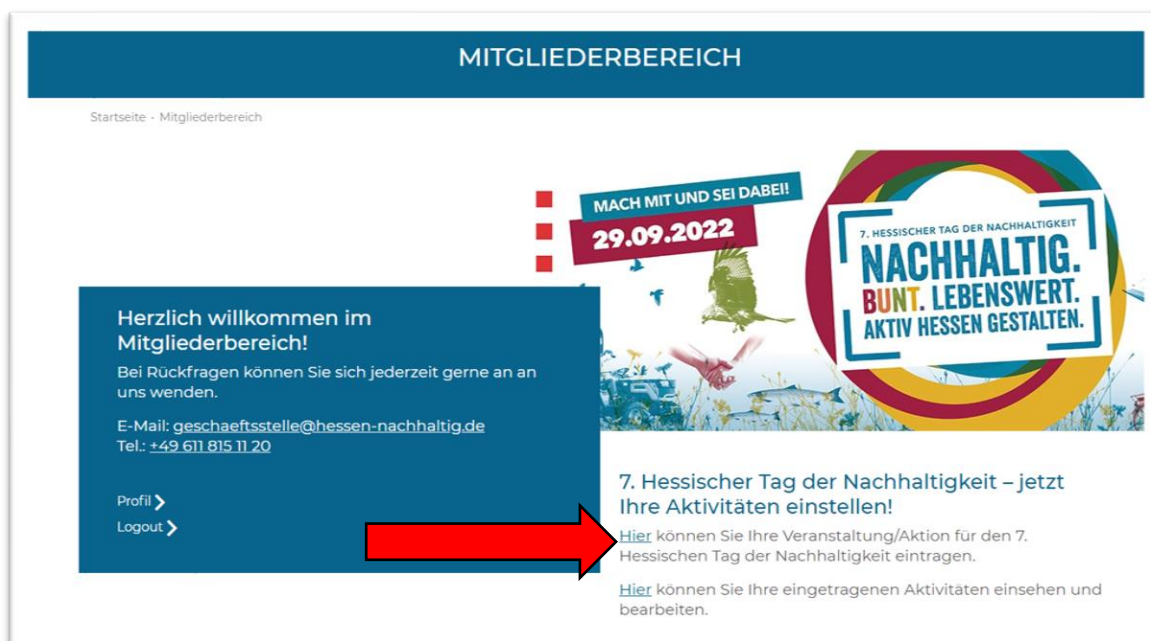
MITGLIEDERBEREICH

Startseite - Mitgliederbereich

MACH MIT UND SEI DABEI!
29.09.2022

7. HESSISCHER TAG DER NACHHALTIGKEIT
NACHHALTIG. BUNT. LEBENSWERT. AKTIV HESSEN GESTALTEN.

Herzlich willkommen im Mitgliederbereich!

Bei Rückfragen können Sie sich jederzeit gerne an an uns wenden.

E-Mail: geschaeftsstelle@hessen-nachhaltig.de
Tel.: +49 611 815 11 20

Profil
Logout

7. Hessischer Tag der Nachhaltigkeit – jetzt Ihre Aktivitäten einstellen!

Hier können Sie Ihre Veranstaltung/Aktion für den 7. Hessischen Tag der Nachhaltigkeit eintragen.

Hier können Sie Ihre eingetragenen Aktivitäten einsehen und bearbeiten.